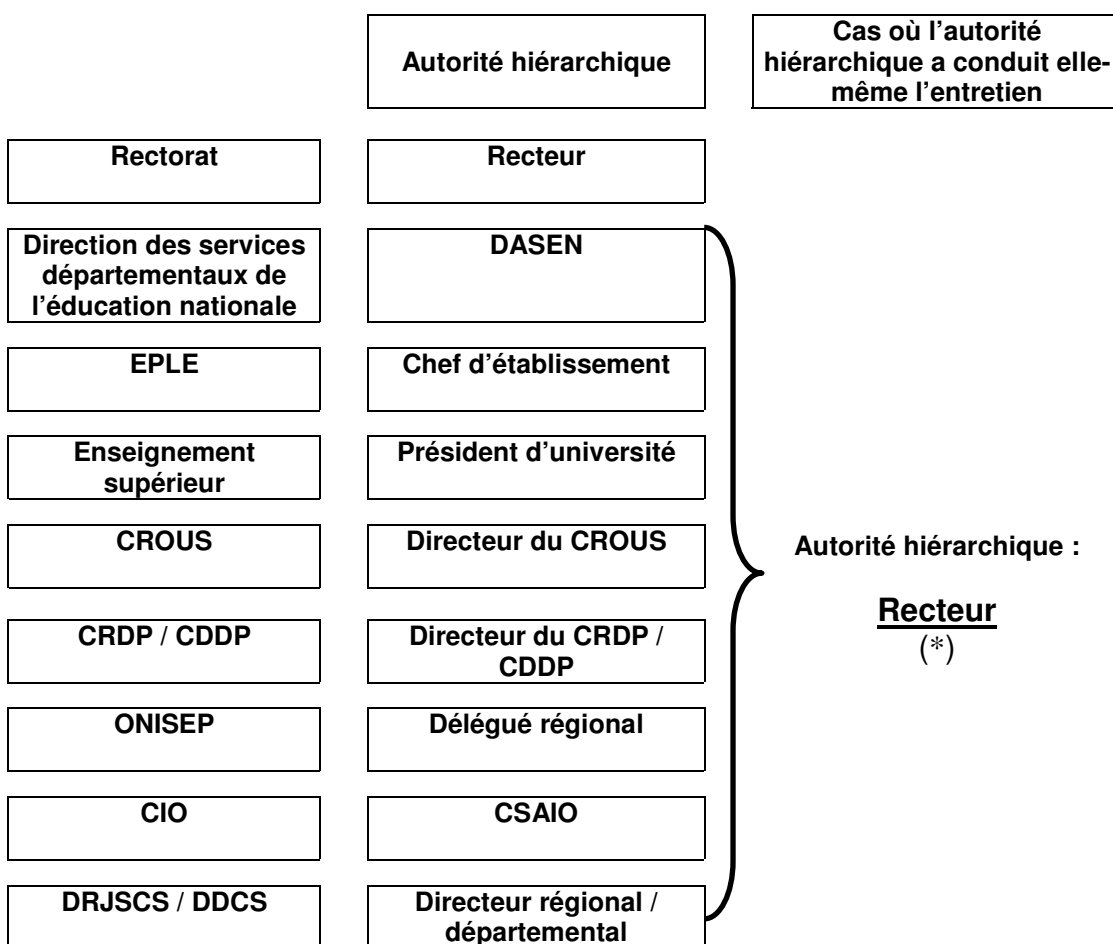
Autorité hiérarchique

Cas où l'autorité hiérarchique a conduit elle-même l'entretien

Rectorat

Recteur

Direction des services départementaux de l'éducation nationale

DASEN

EPLE

Chef d'établissement

Enseignement supérieur

Président d'université

CROUS

Directeur du CROUS

CRDP / CDDP

Directeur du CRDP / CDDP

ONISEP

Délégué régional

CIO

CSAIO

DRJSCS / DDCS

Directeur régional / départemental

Autorité hiérarchique :

Recteur
(*)